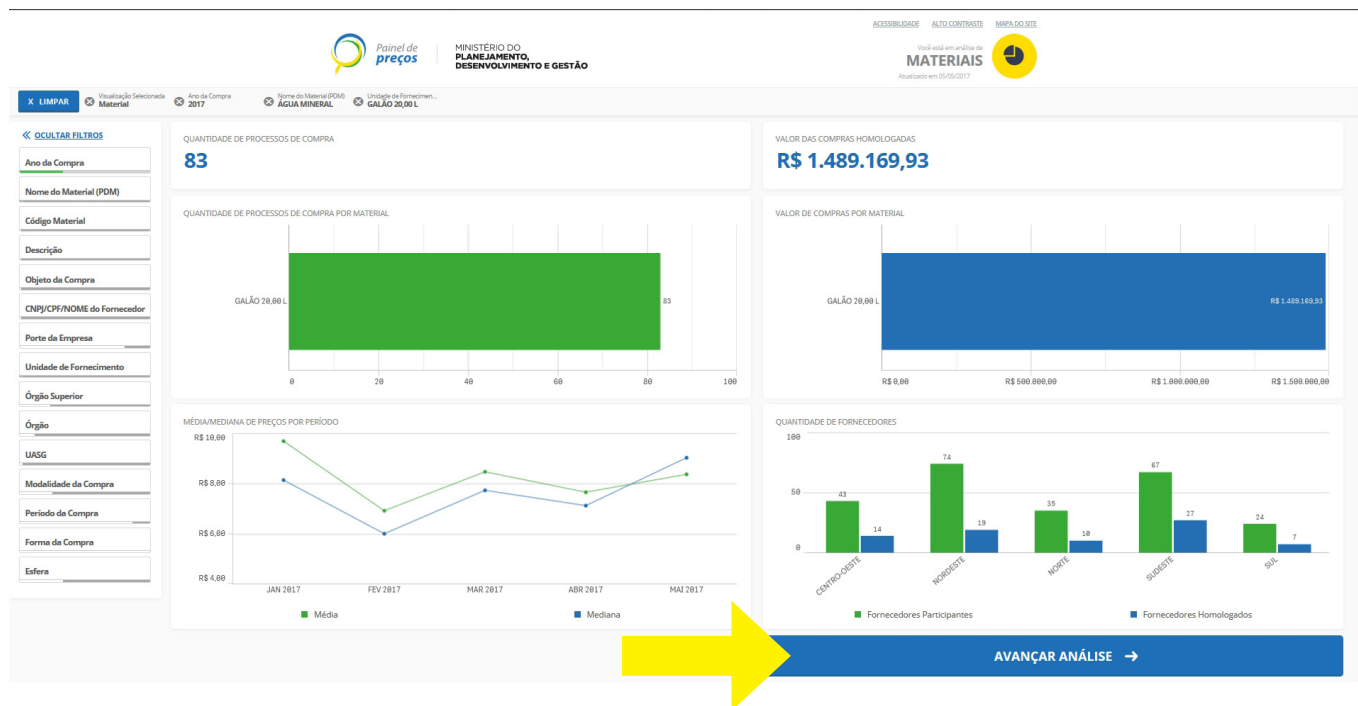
ACESSIBILIDADE ALTO CONTRASTE MAPA DO SITE

Painel de preços

MINISTÉRIO DO PLANEJAMENTO, DESENVOLVIMENTO E GESTÃO

Você está em análise de
MATERIAIS
Atualizado em 05/05/2017

X LIMPAR
Visualização Selecionada Material
Ano da Compra 2017
Nome do Material (PDM) ÁGUA MINERAL
Unidade de Fornecimen... GALÃO 20,00 L

« OCULTAR FILTROS
Ano da Compra
Nome do Material (PDM)
Código Material
Descrição
Objeto da Compra
CNPJ/CPF/NOME do Fornecedor
Porte da Empresa
Unidade de Fornecimento
Órgão Superior
Órgão
UASG
Modalidade da Compra
Período da Compra
Forma da Compra
Esfera

QUANTIDADE DE PROCESSOS DE COMPRA
83

VALOR DAS COMPRAS HOMOLOGADAS
R$ 1.489.169,93

QUANTIDADE DE PROCESSOS DE COMPRA POR MATERIAL
GALÃO 20,00 L
83
0 20 40 60 80 100

VALOR DE COMPRAS POR MATERIAL
GALÃO 20,00 L
R$ 1.489.169,93
R$ 0,00 R$ 500.000,00 R$ 1.000.000,00 R$ 1.500.000,00

MÉDIA/MEDIANA DE PREÇOS POR PERÍODO
R$ 10,00
R$ 8,00
R$ 6,00
R$ 4,00
JAN 2017 FEV 2017 MAR 2017 ABR 2017 MAI 2017
Média Mediana

QUANTIDADE DE FORNECEDORES
100
50
0
43 14 74 19 35 10 67 27 24 7
CENTRO-OESTE NORDESTE NORTE SUDESTE SUL
Fornecedores Participantes Fornecedores Homologados

AVANÇAR ANÁLISE →